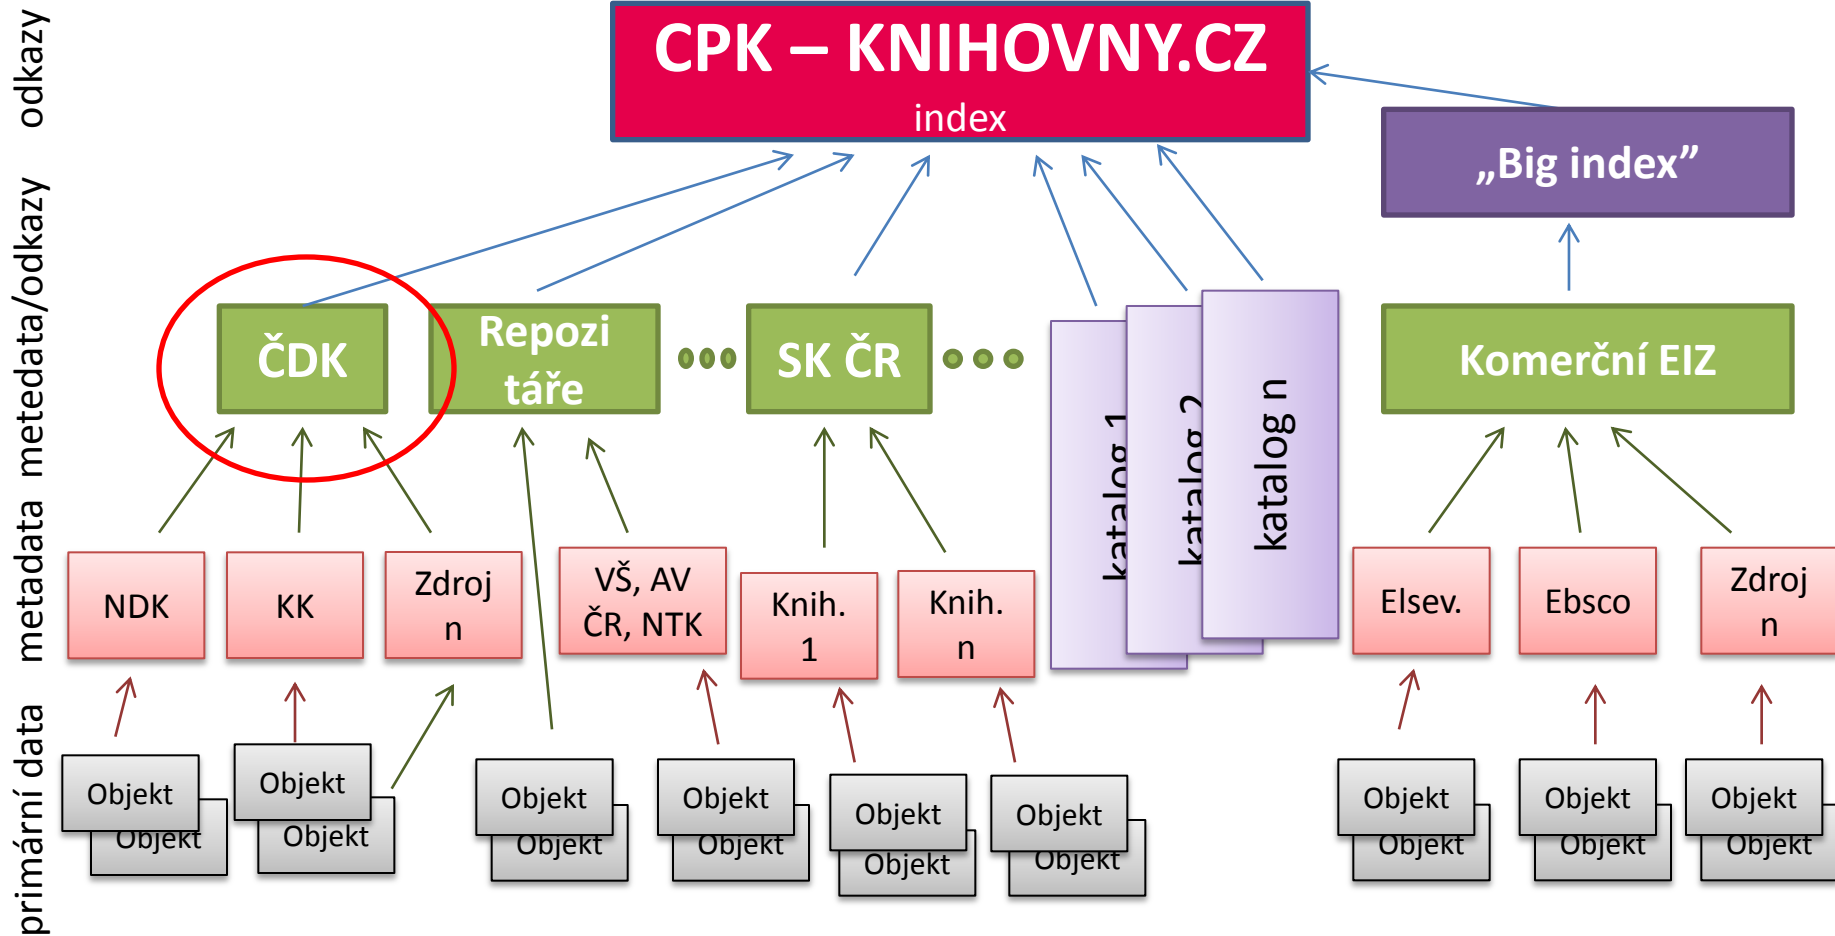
odkazy

metedata/odkazy

metadata

primární data

CPK – KNIHOVNY.CZ
index

„Big index"

ČDK

Repozitáře

SK ČR

katalog 1

katalog 2

katalog n

Komerční EIZ

NDK

KK

Zdroj n

VŠ, AV ČR, NTK

Knih. 1

Knih. n

Elsev.

Ebsco

Zdroj n

Objekt
Objekt

Objekt
Objekt

Objekt
Objekt

Objekt
Objekt

Objekt
Objekt

Objekt
Objekt

Objekt
Objekt

Objekt
Objekt

Objekt
Objekt